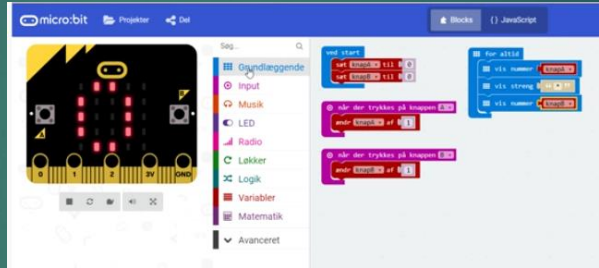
micro:bit Projekter Del

Blocks {} JavaScript

A B

0 1 2 3V GND

Søg...

Grundlæggende
Input
Musik
LED
Radio
Løkker
Logik
Variabler
Matematik
Avanceret

ved start
sæt knapA til 0
sæt knapB til 0

når der trykkes på knappen A
ændr knapA ▾ af 1

når der trykkes på knappen B
ændr knapB ▾ af 1

for altid
vis nummer knapA
vis streng " - "
vis nummer knapB